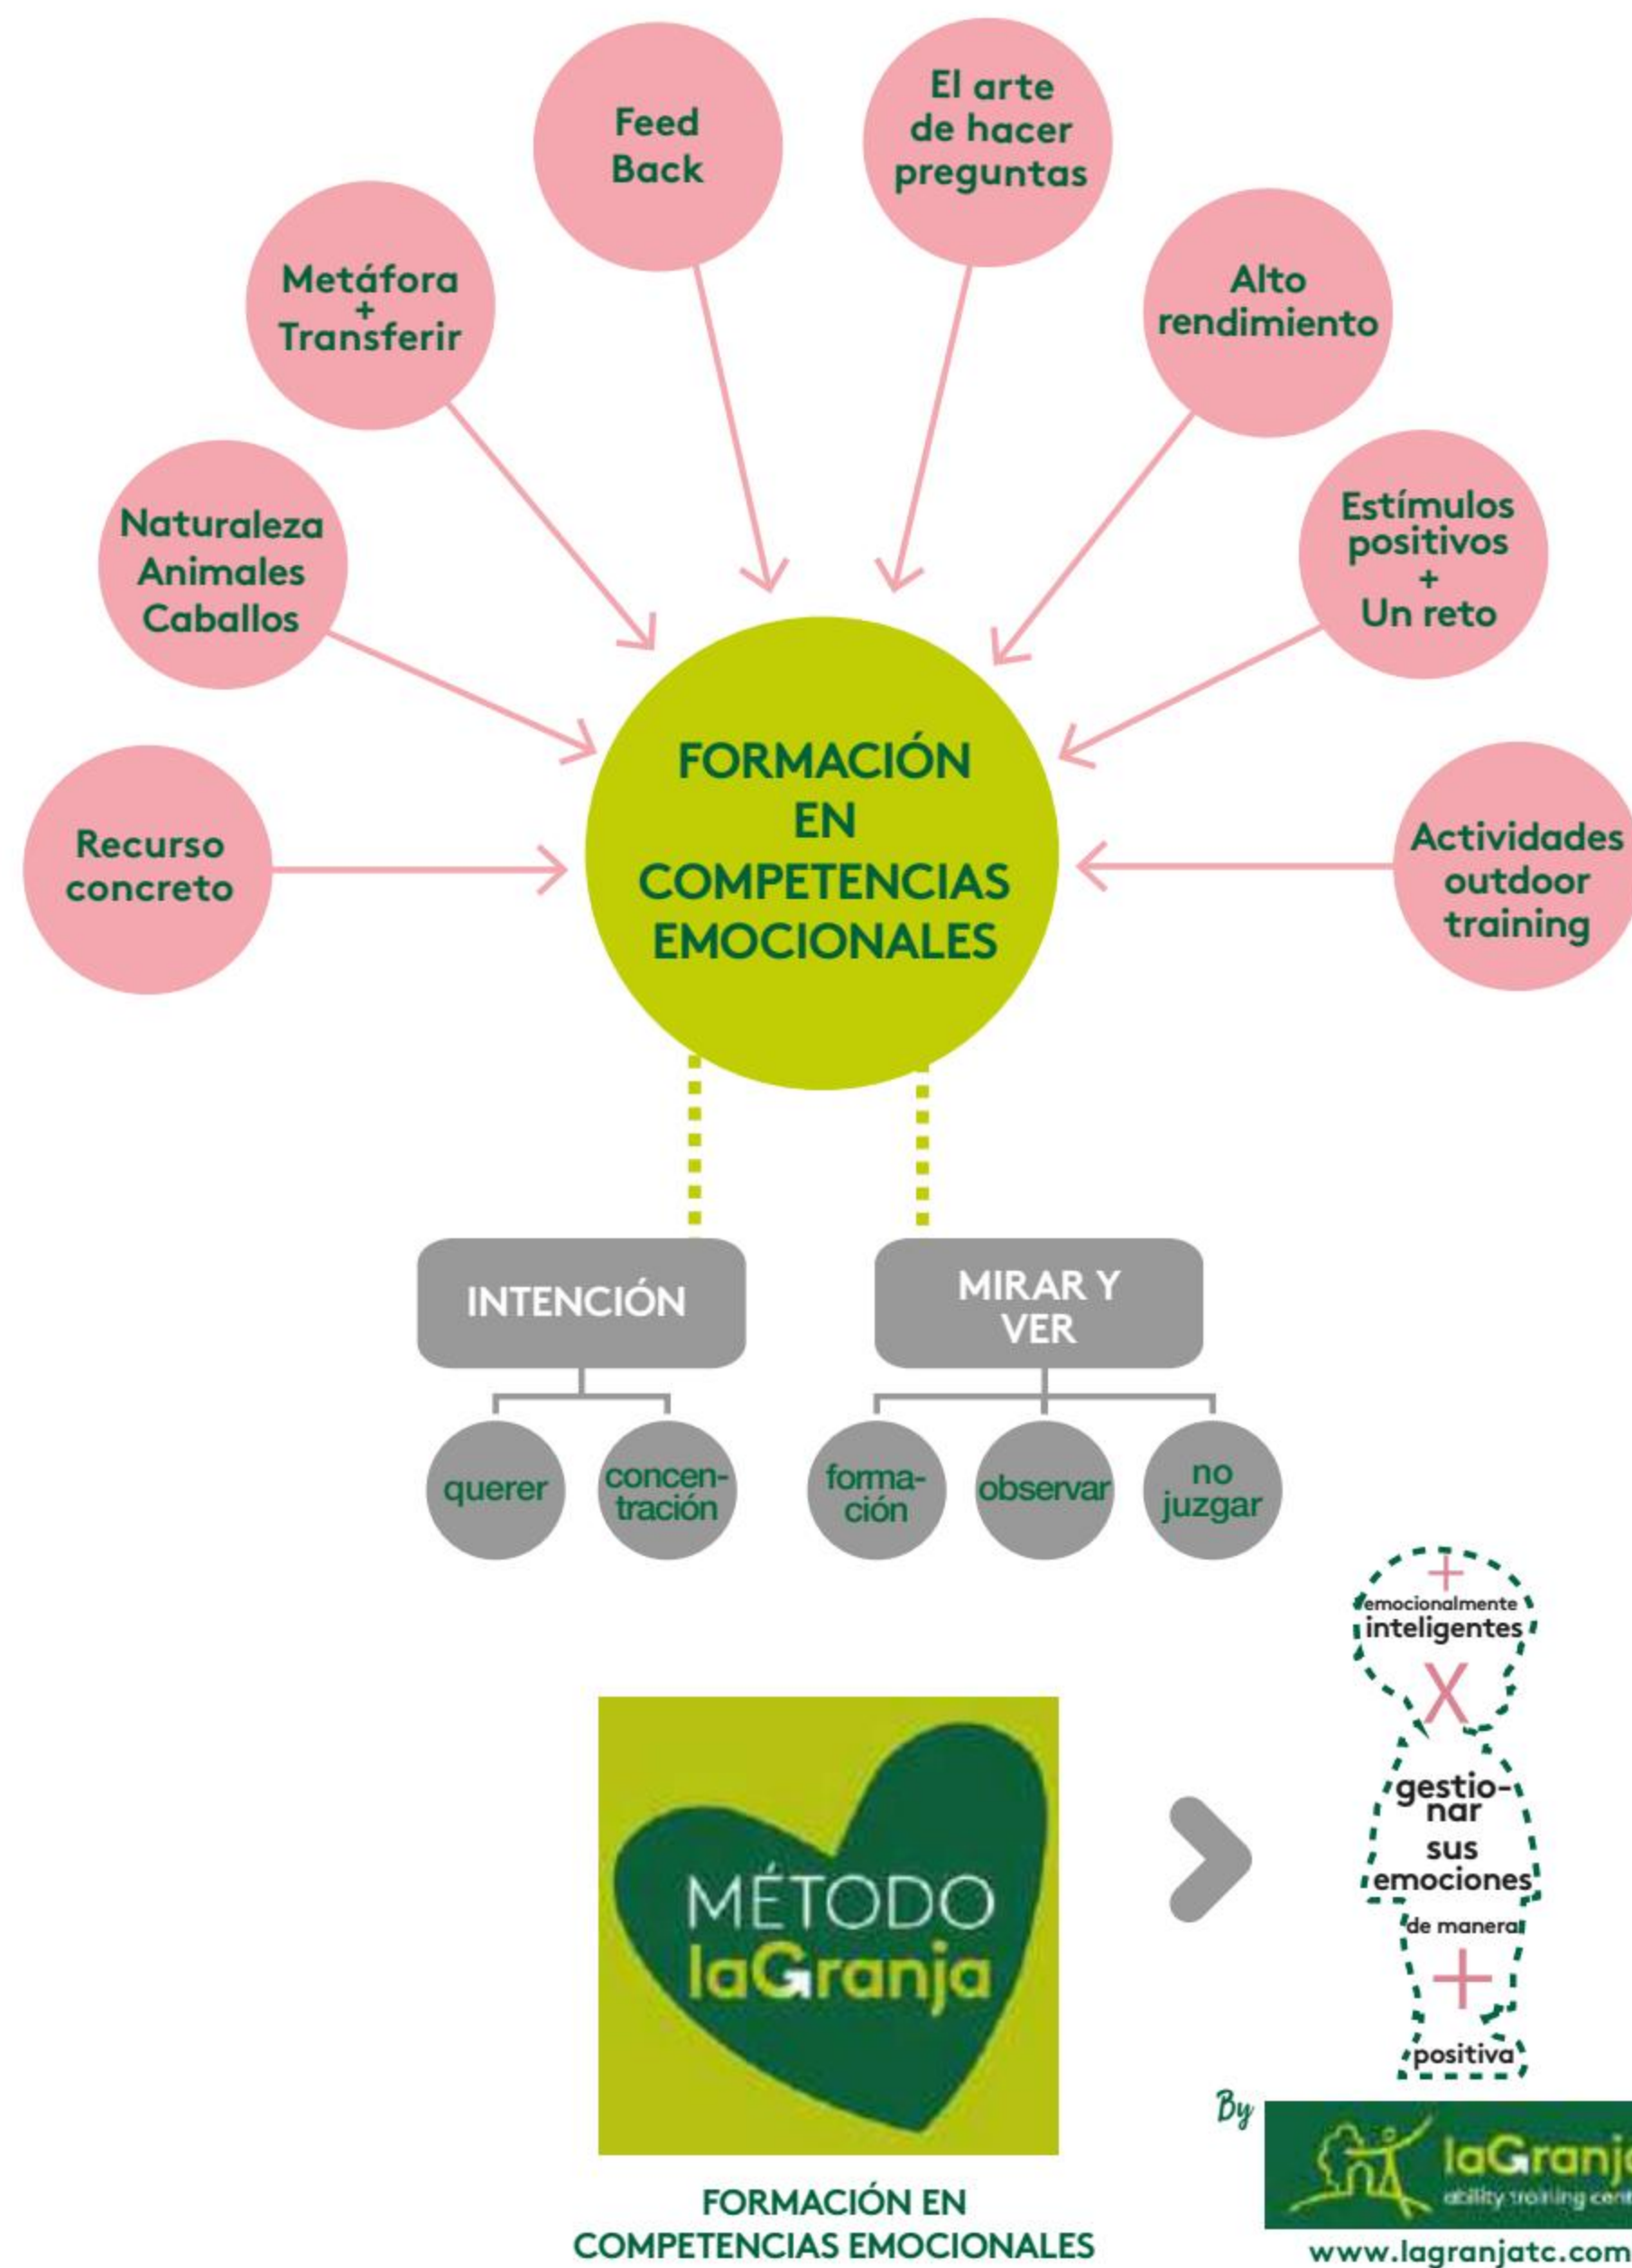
Feed Back

El arte de hacer preguntas

Metáfora + Transferir

Alto rendimiento

Naturaleza Animales Caballos

Estímulos positivos + Un reto

FORMACIÓN EN COMPETENCIAS EMOCIONALES

Recurso concreto

Actividades outdoor training

INTENCIÓN

MIRAR Y VER

querer

concentración

formación

observar

no juzgar

+ emocionalmente inteligentes X gestionar sus emociones de manera + positiva

MÉTODO laGranja

FORMACIÓN EN COMPETENCIAS EMOCIONALES

By

laGranj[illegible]
ability training cen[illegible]

www.lagranjatc.com